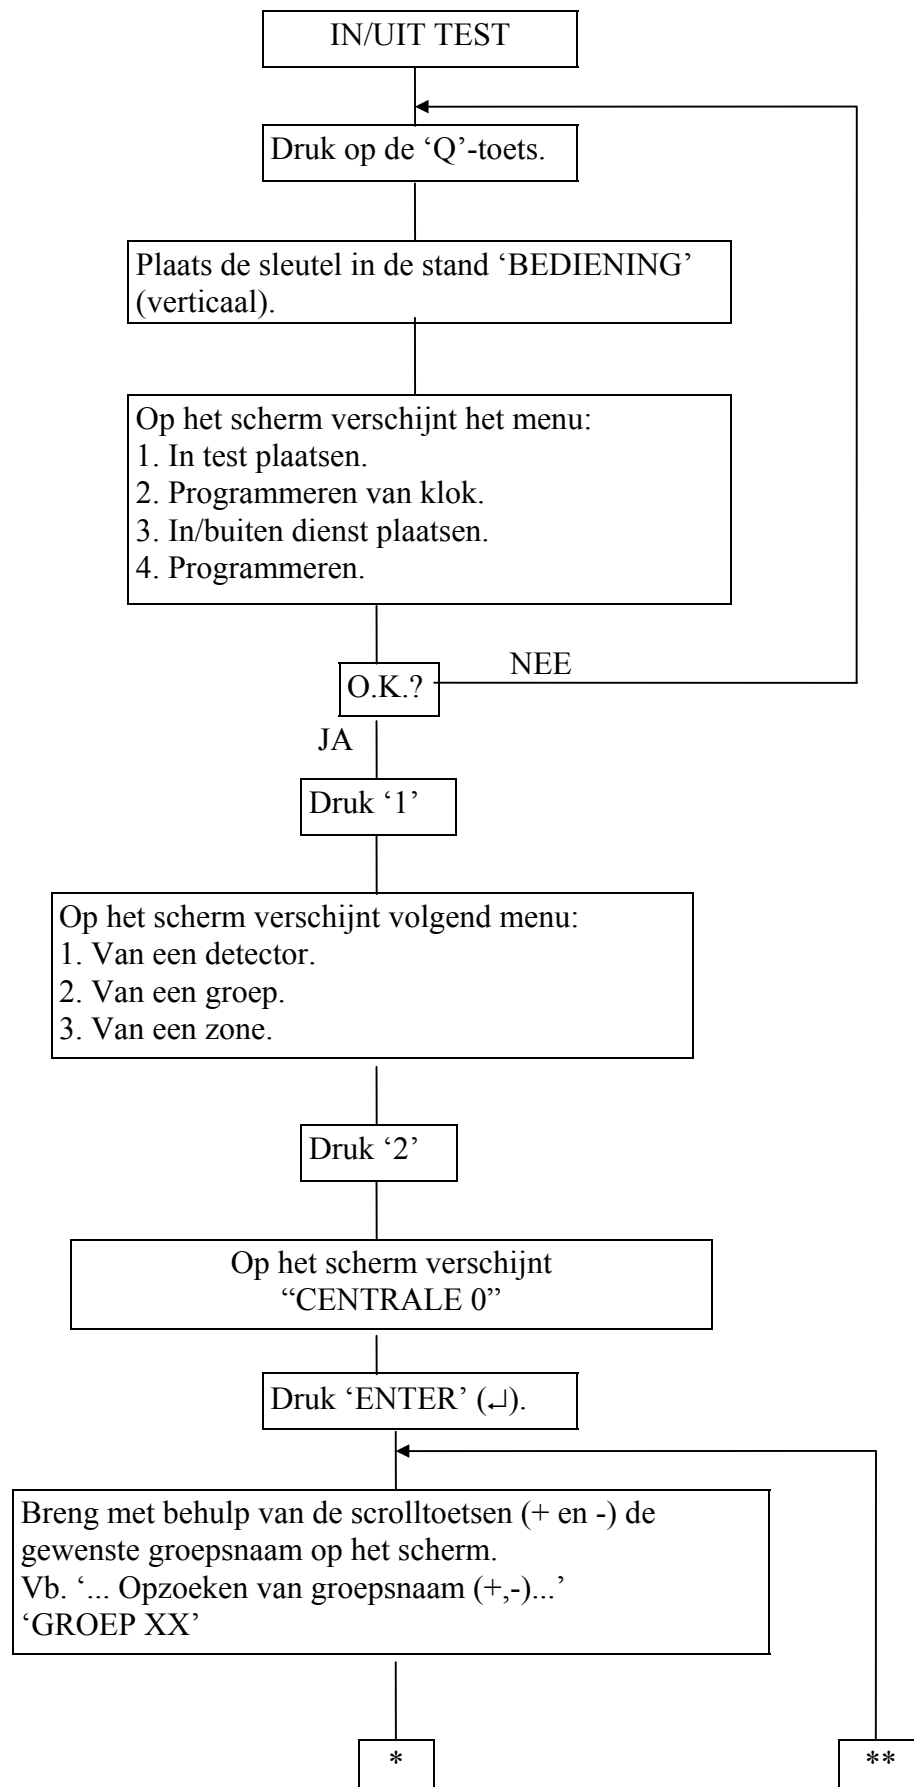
IN/UIT TEST

Druk op de 'Q'-toets.

Plaats de sleutel in de stand 'BEDIENING' (verticaal).

Op het scherm verschijnt het menu:
1. In test plaatsen.
2. Programmeren van klok.
3. In/buiten dienst plaatsen.
4. Programmeren.

O.K.?

NEE

JA

Druk '1'

Op het scherm verschijnt volgend menu:
1. Van een detector.
2. Van een groep.
3. Van een zone.

Druk '2'

Op het scherm verschijnt "CENTRALE 0"

Druk 'ENTER' (↵).

Breng met behulp van de scrolltoetsen (+ en -) de gewenste groepsnaam op het scherm.
Vb. '... Opzoeken van groepsnaam (+,-)...'
'GROEP XX'

*

**